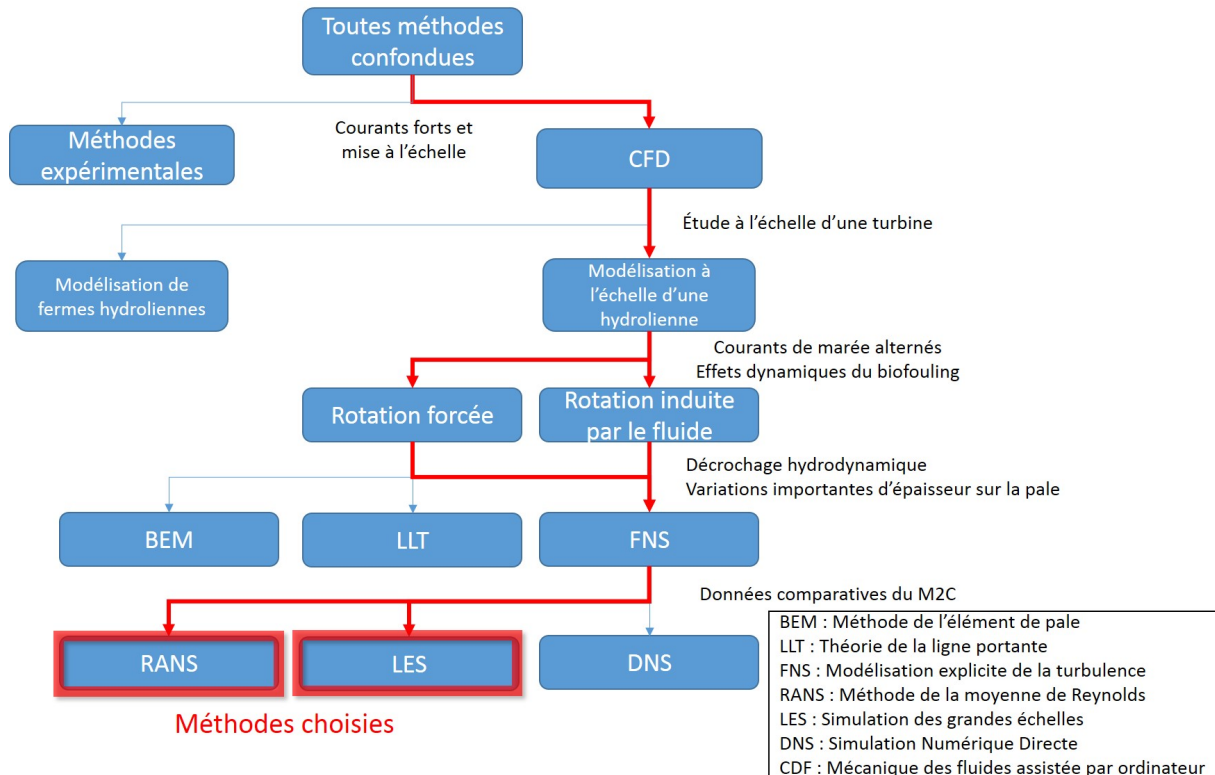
Toutes méthodes confondues

Méthodes expérimentales

Courants forts et mise à l'échelle

CFD

Étude à l'échelle d'une turbine

Modélisation de fermes hydroliennes

Modélisation à l'échelle d'une hydrolienne

Courants de marée alternés
Effets dynamiques du biofouling

Rotation forcée

Rotation induite par le fluide

Décrochage hydrodynamique
Variations importantes d'épaisseur sur la pale

BEM

LLT

FNS

Données comparatives du M2C

RANS

LES

DNS

Méthodes choisies

BEM : Méthode de l'élément de pale
LLT : Théorie de la ligne portante
FNS : Modélisation explicite de la turbulence
RANS : Méthode de la moyenne de Reynolds
LES : Simulation des grandes échelles
DNS : Simulation Numérique Directe
CDF : Mécanique des fluides assistée par ordinateur